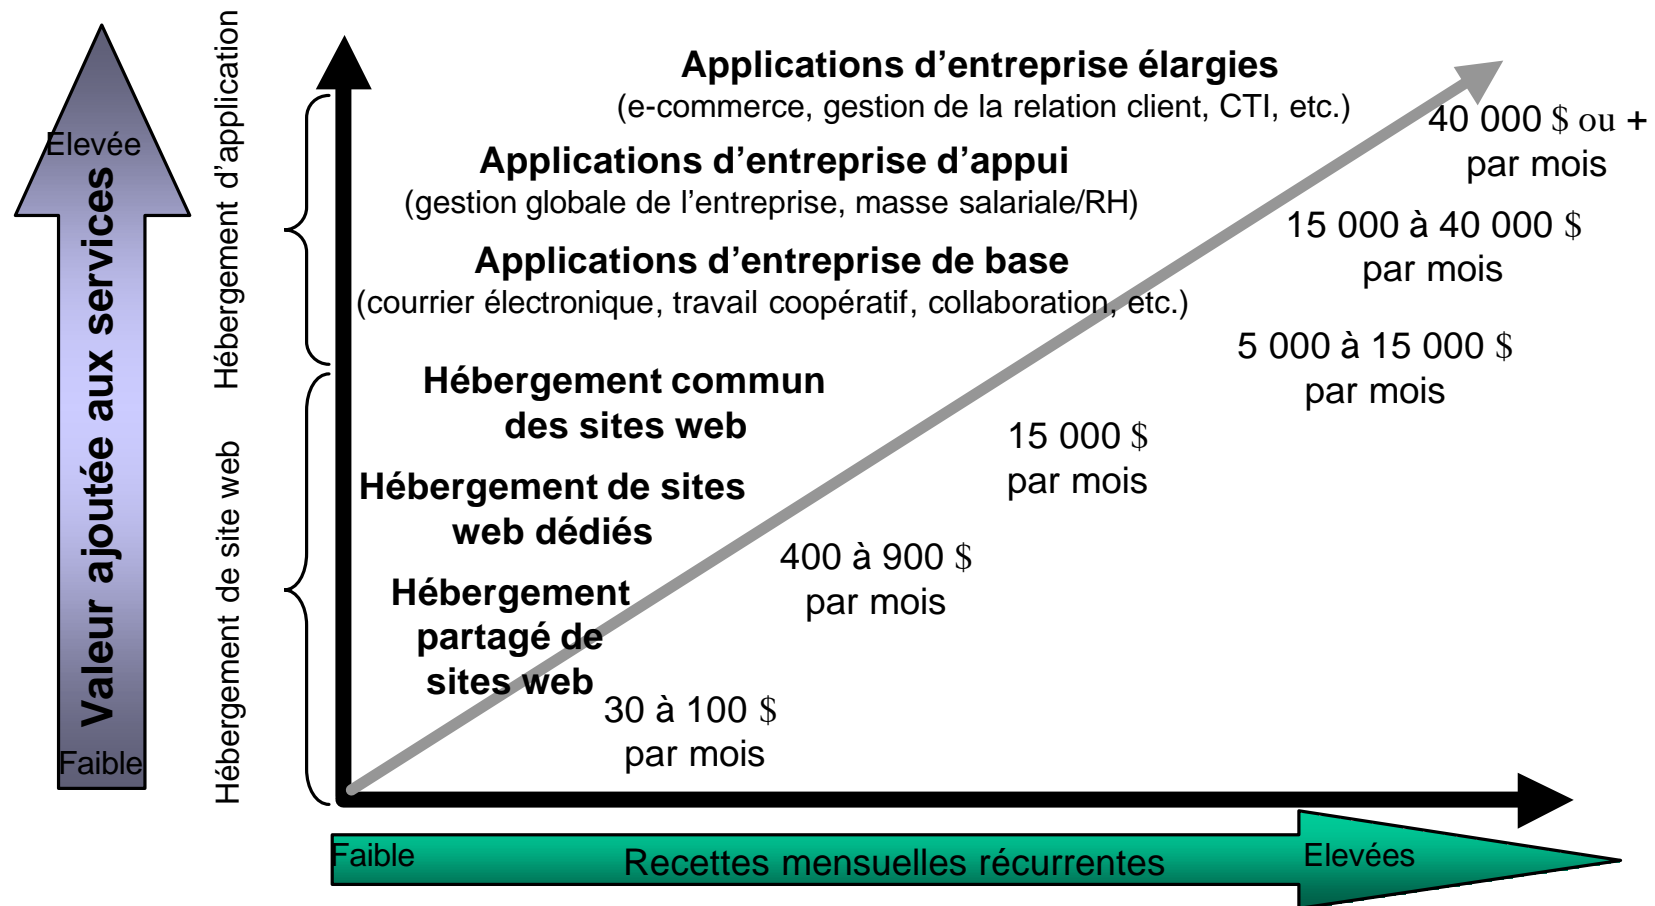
Elevée

Valeur ajoutée aux services

Faible

Hébergement d'application

Hébergement de site web

Applications d'entreprise élargies
(e-commerce, gestion de la relation client, CTI, etc.)

40 000 $ ou +
par mois

Applications d'entreprise d'appui
(gestion globale de l'entreprise, masse salariale/RH)

15 000 à 40 000 $
par mois

Applications d'entreprise de base
(courrier électronique, travail coopératif, collaboration, etc.)

5 000 à 15 000 $
par mois

Hébergement commun
des sites web

15 000 $
par mois

Hébergement de sites
web dédiés

400 à 900 $
par mois

Hébergement
partagé de
sites web

30 à 100 $
par mois

Faible

Recettes mensuelles récurrentes

Elevées